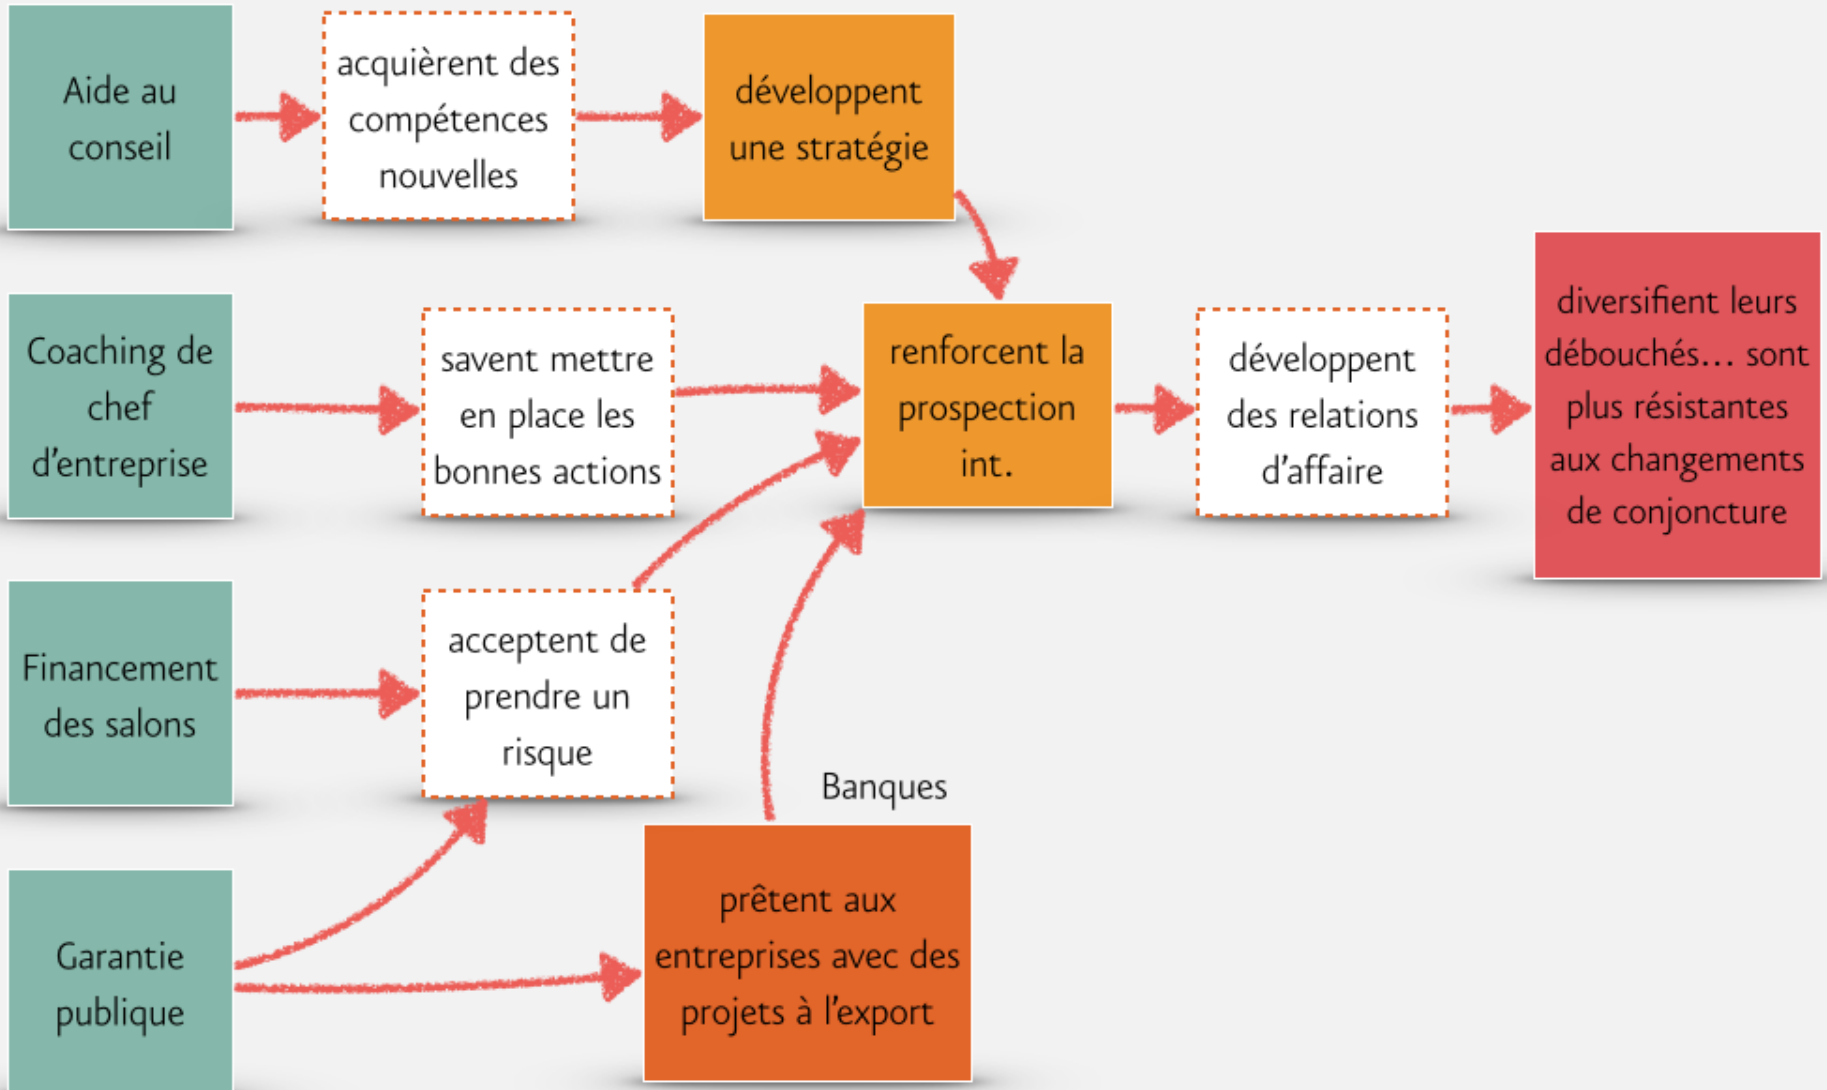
Aide au conseil

acquièrent des compétences nouvelles

développent une stratégie

Coaching de chef d'entreprise

savent mettre en place les bonnes actions

renforcent la prospection int.

développent des relations d'affaire

diversifient leurs débouchés… sont plus résistantes aux changements de conjoncture

Financement des salons

acceptent de prendre un risque

Banques

Garantie publique

prêtent aux entreprises avec des projets à l'export